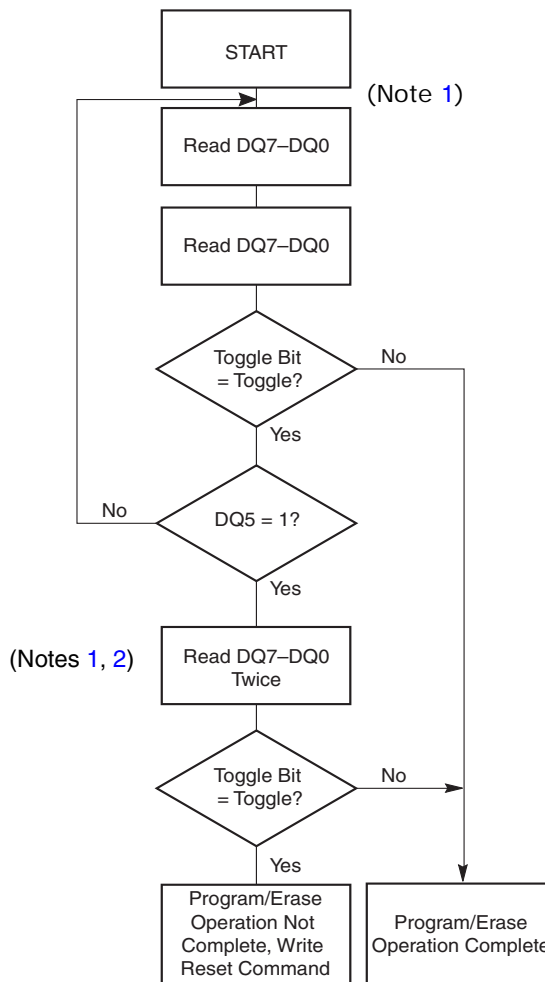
START

(Note 1)

Read DQ7–DQ0

Read DQ7–DQ0

Toggle Bit = Toggle?

No

Yes

No

DQ5 = 1?

Yes

(Notes 1, 2)

Read DQ7–DQ0 Twice

Toggle Bit = Toggle?

No

Yes

Program/Erase Operation Not Complete, Write Reset Command

Program/Erase Operation Complete